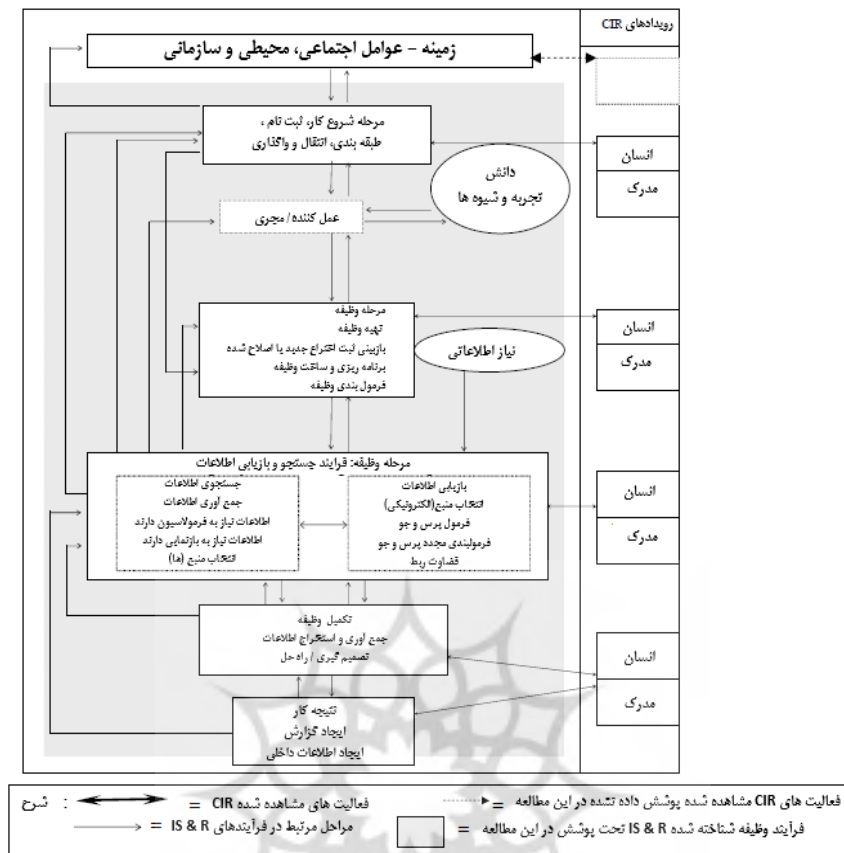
رویدادهای CIR

زمینه - عوامل اجتماعی، محیطی و سازمانی

مرحله شروع کار، ثبت نام، طبقه بندی، انتقال و واگذاری

دانش
تجربه و شیوه ها

عمل کننده/ مجری

انسان
مدرک

مرحله وظیفه
تهیه وظیفه
بازبینی ثبت اختراع جدید یا اصلاح شده
برنامه ریزی و ساخت وظیفه
فرمول بندی وظیفه

نیاز اطلاعاتی

انسان
مدرک

مرحله وظیفه: فرایند جستجو و بازیابی اطلاعات

جستجوی اطلاعات
جمع آوری اطلاعات
اطلاعات نیاز به فرمولاسیون دارند
اطلاعات نیاز به بازنمایی دارند
انتخاب منبع (ها)

بازیابی اطلاعات
انتخاب منبع(الکترونیکی)
فرمول پرس و جو
فرمولبندی مجدد پرس و جو
قضاوت ربط

انسان
مدرک

تکمیل وظیفه
جمع آوری و استخراج اطلاعات
تصمیم گیری / راه حل

انسان
مدرک

نتیجه کار
ایجاد گزارش
ایجاد اطلاعات داخلی

شرح : فعالیت های مشاهده شده CIR = فعالیت های CIR مشاهده شده پوشش داده نشده در این مطالعه =
مراحل مرتبط در فرآیندهای IS & R = فرآیند وظیفه شناخته شده IS & R تحت پوشش در این مطالعه =